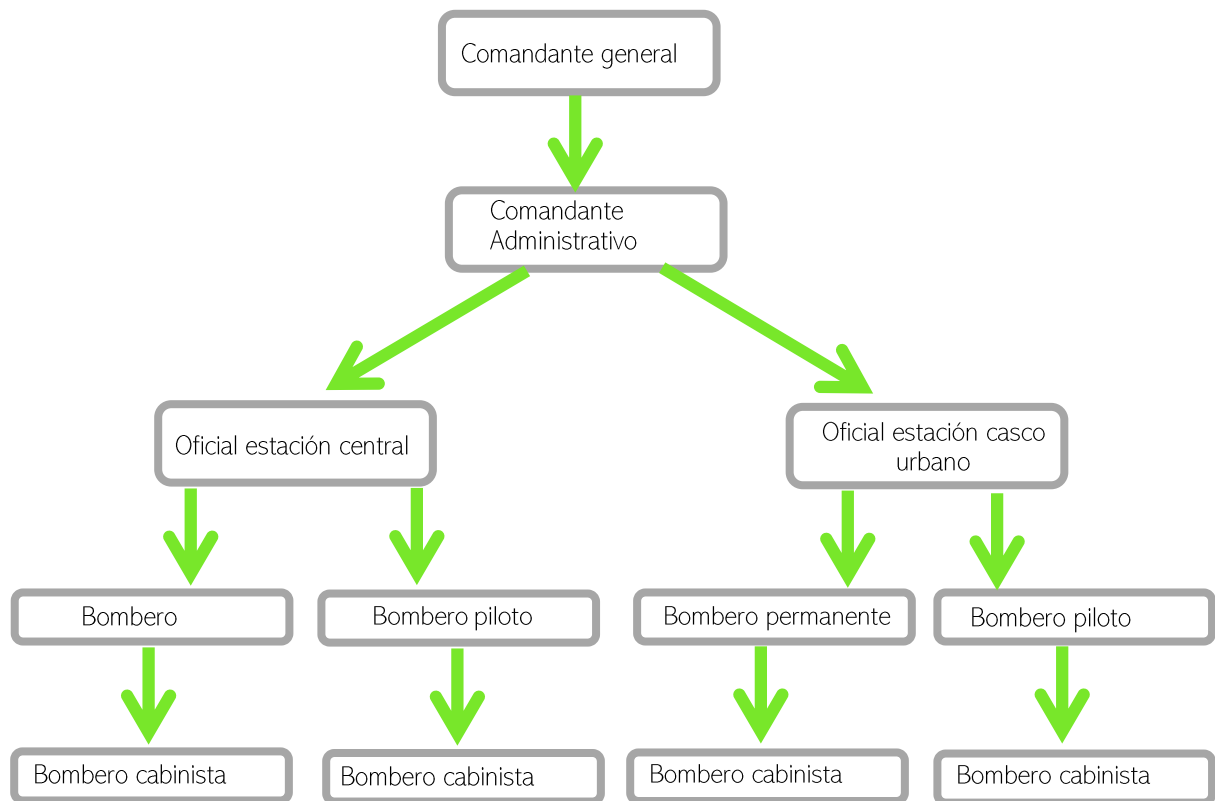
Comandante general

Comandante Administrativo

Oficial estación central

Oficial estación casco urbano

Bombero

Bombero piloto

Bombero permanente

Bombero piloto

Bombero cabinista

Bombero cabinista

Bombero cabinista

Bombero cabinista